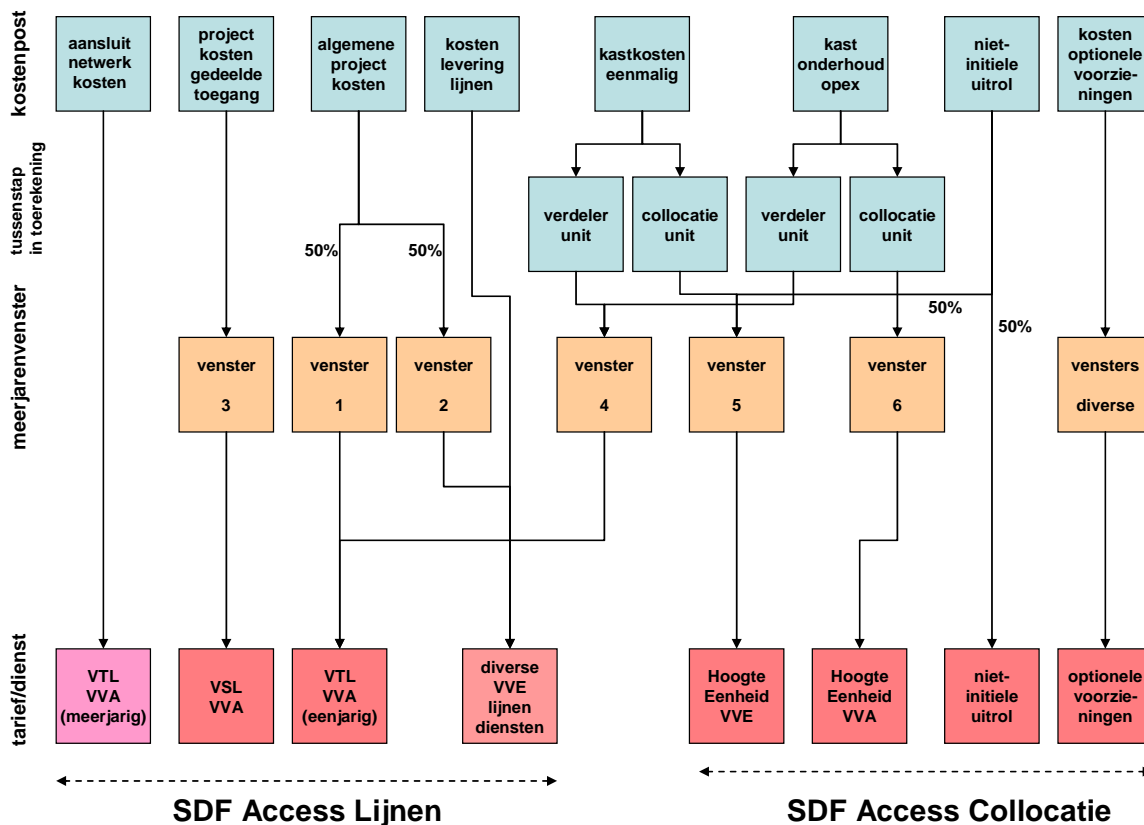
kostenpost

aansluit netwerk kosten

project kosten gedeelde toegang

algemene project kosten

kosten levering lijnen

kastkosten eenmalig

kast onderhoud opex

niet-initiele uitrol

kosten optionele voorzieningen

tussenstap in toerekening

verdeler unit

collocatie unit

verdeler unit

collocatie unit

50%

50%

50%

50%

meerjarenvenster

venster 3

venster 1

venster 2

venster 4

venster 5

venster 6

vensters diverse

tarief/dienst

VTL VVA (meerjarig)

VSL VVA

VTL VVA (eenjarig)

diverse VVE lijnen diensten

Hoogte Eenheid VVE

Hoogte Eenheid VVA

niet-initiele uitrol

optionele voorzieningen

SDF Access Lijnen

SDF Access Collocatie